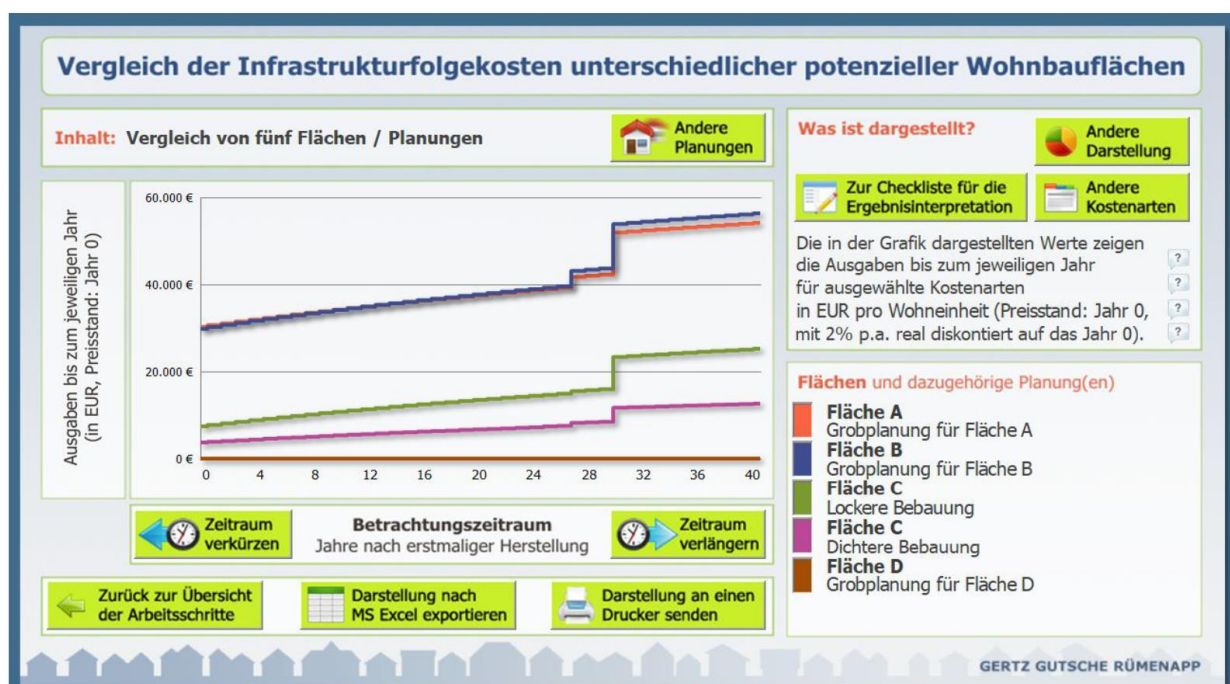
Vergleich der Infrastrukturfolgekosten unterschiedlicher potenzieller Wohnbauflächen

Inhalt: Vergleich von fünf Flächen / Planungen

Andere Planungen

Was ist dargestellt?

Andere Darstellung

Zur Checkliste für die Ergebnisinterpretation

Andere Kostenarten

Die in der Grafik dargestellten Werte zeigen die Ausgaben bis zum jeweiligen Jahr für ausgewählte Kostenarten in EUR pro Wohneinheit (Preisstand: Jahr 0, mit 2% p.a. real diskontiert auf das Jahr 0).

?
?
?
?

Ausgaben bis zum jeweiligen Jahr (in EUR, Preisstand: Jahr 0)

60.000 €
40.000 €
20.000 €
0 €

0 4 8 12 16 20 24 28 32 36 40

Flächen und dazugehörige Planung(en)

Fläche A
Grobplanung für Fläche A
Fläche B
Grobplanung für Fläche B
Fläche C
Lockere Bebauung
Fläche C
Dichtere Bebauung
Fläche D
Grobplanung für Fläche D

Zeitraum verkürzen

Betrachtungszeitraum
Jahre nach erstmaliger Herstellung

Zeitraum verlängern

Zurück zur Übersicht der Arbeitsschritte

Darstellung nach MS Excel exportieren

Darstellung an einen Drucker senden

GERTZ GUTSCHE RÜMENAPP